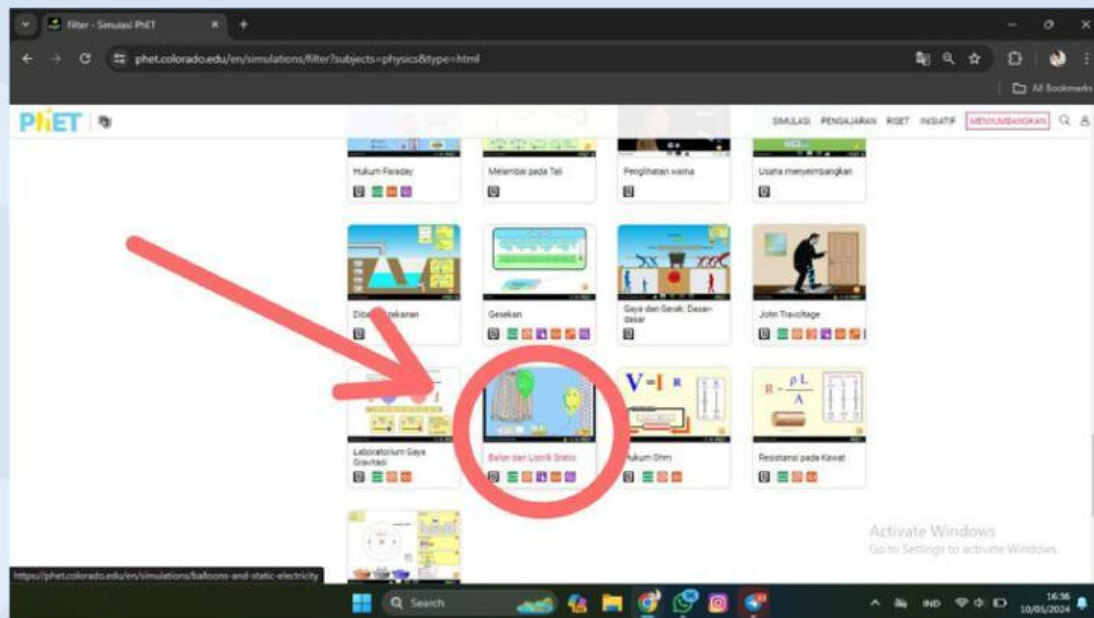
Filter - Simulasi PhET

phet.colorado.edu/en/simulations/filter?subjects=physics&type=html

All Bookmarks

PhET

SIMULASI PENGAJARAN RISET INISIATIF MENYUMBANGKAN

Hukum Faraday

Melambai pada Tali

Penglihatan warna

Usaha menyeimbangkan

Dib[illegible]ekanan

Gesekan

Gaya dan Gerak: Dasar-dasar

John Travoltage

$V=IR$

$R=\frac{\rho L}{A}$

Laboratorium Gaya Gravitasi

Balon dan Listrik Statis

Hukum Ohm

Resistansi pada Kawat

Activate Windows
Go to Settings to activate Windows.

https://phet.colorado.edu/en/simulations/balloons-and-static-electricity

Search

IND

16:36
10/05/2024